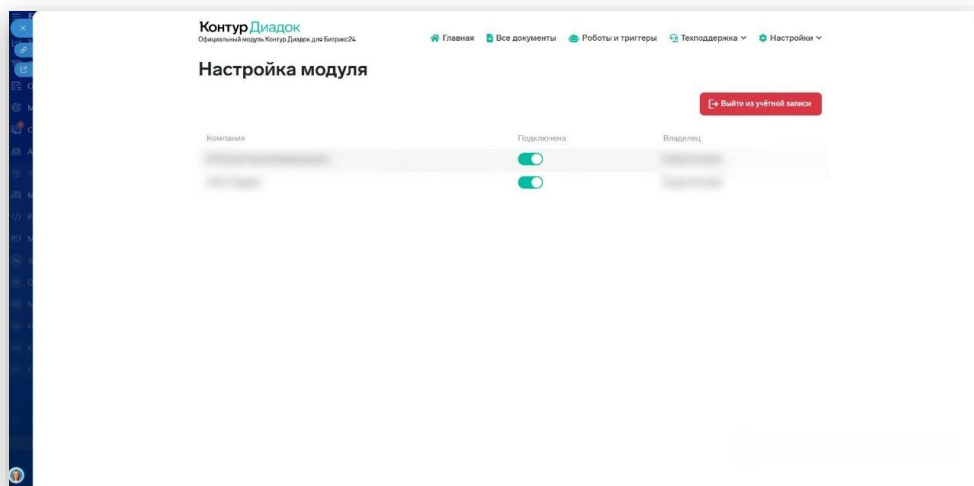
Контур Диадок
Официальный модуль Контур Диадок для Битрикс24

Главная  Все документы  Роботы и триггеры  Техподдержка  Настройки

Настройка модуля

Выйти из учётной записи

| Компания | Подключена | Владелец |
|---|---|---|
| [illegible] |  | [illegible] |
| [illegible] |  | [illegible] |